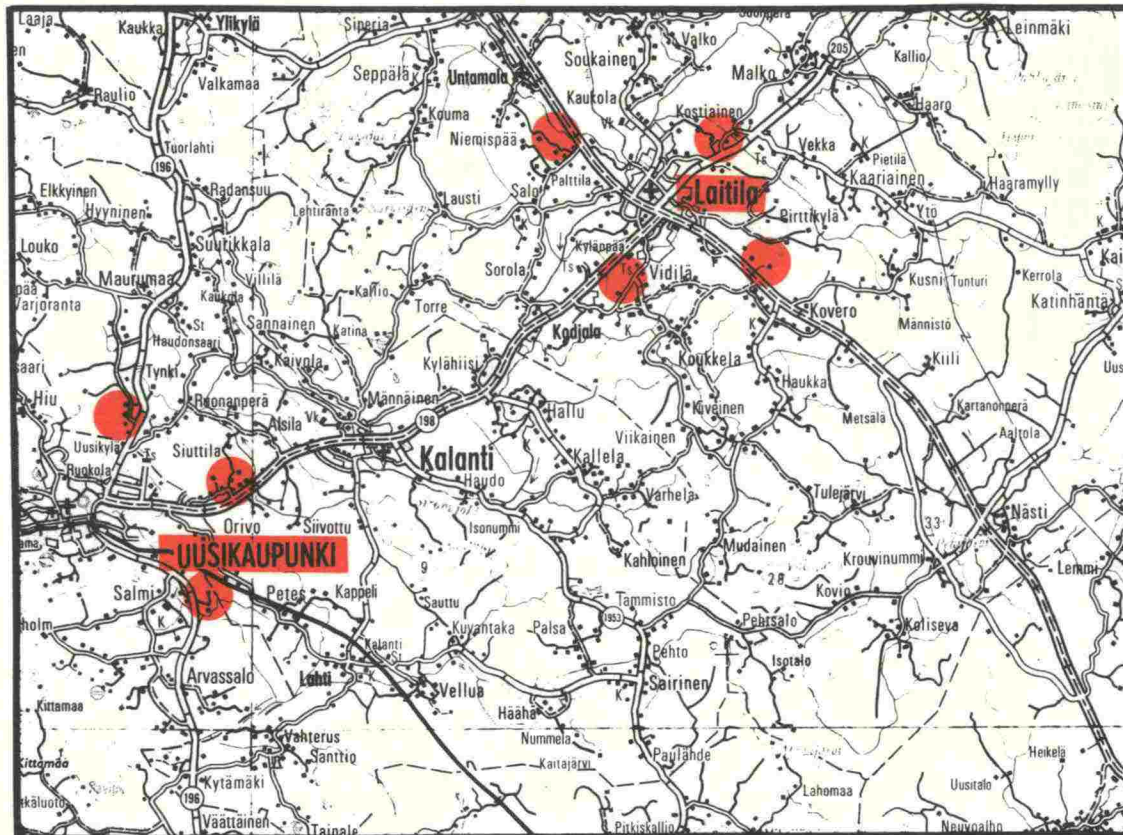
Laaja
Kaukka
Ylikylä
Sineria
Soukainen
Valko
Leinmäki
Seppälä
Untamala
Malko
Kallio
205
Raulio
Valkamaa
Kaukola
Kostiainen
Haaro
Kouma
Niemispää
Vekka
Tuorlahti
196
Pietilä
Palttila
Laitila
Kaariainen
Haaramylly
Elkkyinen
Radansuu
Salo
Hyyninen
Lehtiranta
Lausti
Pirttikylä
Ytö
Louko
Suutikkala
Kylänpää
Vililä
Sorola
Vidilä
Kusni
Tunturi
Kerrola
Maurumaa
Kaukola
Katinhäntä
Varjoranta
Kallio
Torre
Kovero
St
Sannainen
Katina
Männistö
Haudonsaari
Kodjala
Kaivola
Kylähiisi
Koukkela
Kuli
Tynki
Haukka
Hiu
Ruonanperä
Männäinen
198
Hallu
Kiveinen
Kartanonperä
Metsala
Uusikylä
Alsila
Aaltola
Siuttila
Viikainen
Runkola
Kalanti
Kallela
Haudo
Varhela
Tulejärvi
Orivo
Siivottu
Nästi
Isonummi
33
Mudainen
UUSIKAUPUNKI
Kahloinen
Krouvinummi
Lemmi
9
28
Salmi
Kappeli
Petes
Kovio
Sauttu
Tammisto
Pehrsalo
Koliseva
Kuyantaka
Palsa
1953
Kalanti
Pehto
Isotalo
Arvassalo
Lahti
Sairinen
Vellua
Kittamaa
Häähä
Vahterus
Nummela
Heikelä
Santtio
Paulahde
Kaitajärvi
Kittamaa
Kytämäki
Lahomaa
Uusitalo
196
Väättäinen
Tainale
Pitkiskallio
Nauvoalho